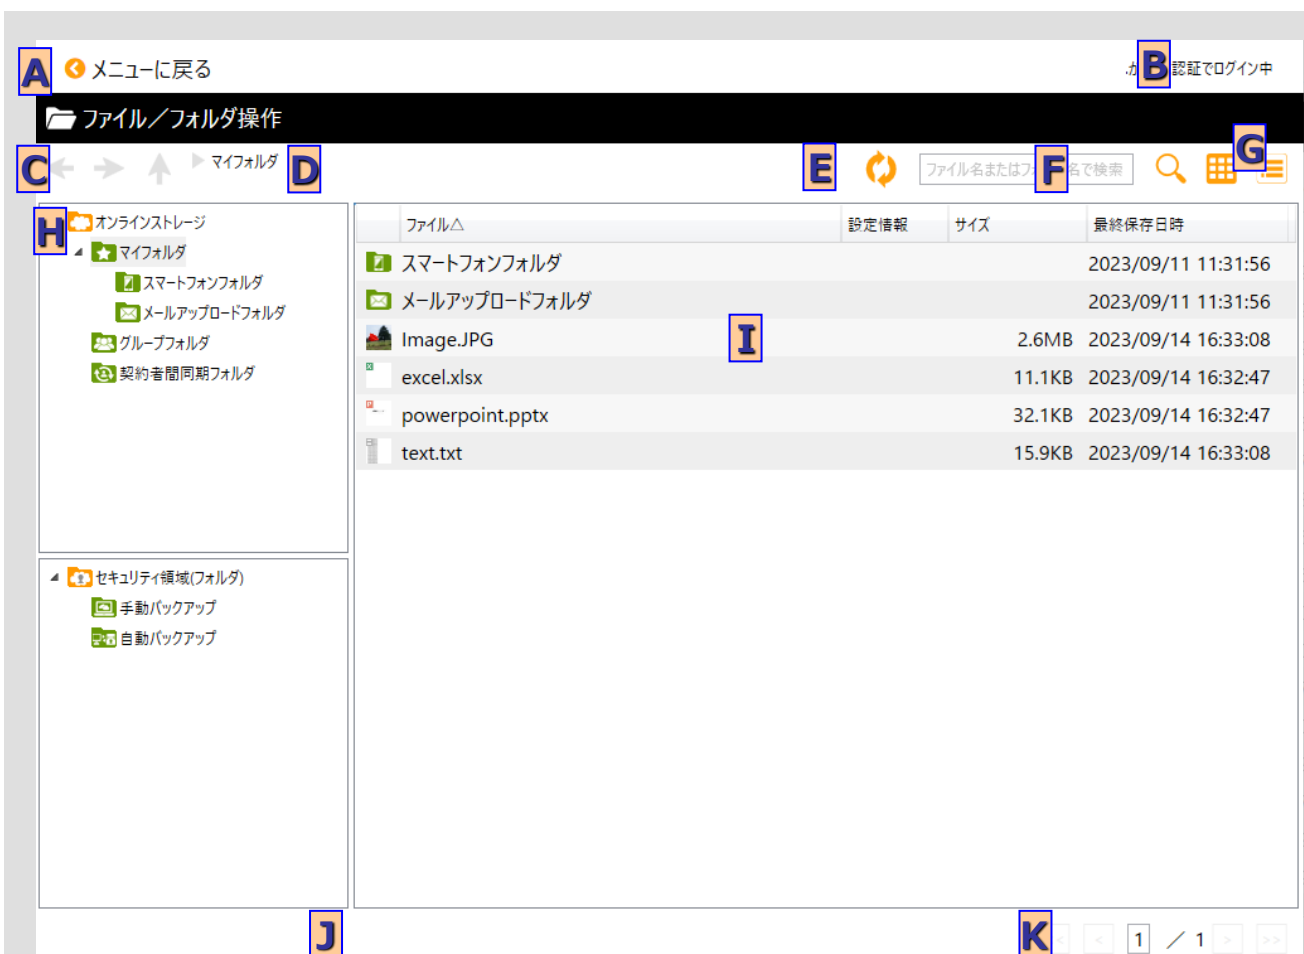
A メニューに戻る

.か B 認証でログイン中

ファイル／フォルダ操作

C ▶ マイフォルダ D

E ファイル名またはフ F 名で検索 G

H オンラインストレージ
マイフォルダ
スマートフォンフォルダ
メールアップロードフォルダ
グループフォルダ
契約者間同期フォルダ

| ファイル△ | 設定情報 | サイズ | 最終保存日時 |
|---|---|---|---|
| スマートフォンフォルダ | | | 2023/09/11 11:31:56 |
| メールアップロードフォルダ | | | 2023/09/11 11:31:56 |
| Image.JPG | | 2.6MB | 2023/09/14 16:33:08 |
| excel.xlsx | | 11.1KB | 2023/09/14 16:32:47 |
| powerpoint.pptx | | 32.1KB | 2023/09/14 16:32:47 |
| text.txt | | 15.9KB | 2023/09/14 16:33:08 |

I

セキュリティ領域(フォルダ)
手動バックアップ
自動バックアップ

J

K < 1 ／ 1 > >>